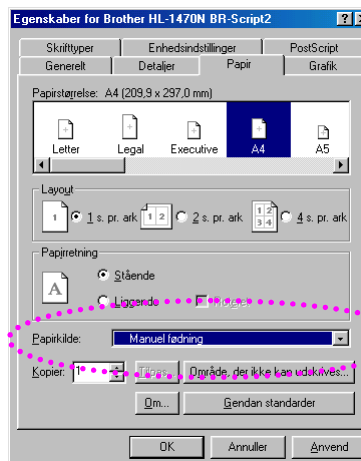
Egenskaber for Brother HL-1470N BR-Script2

? X

Skrifttyper | Enhedsindstillinger | PostScript
Generelt | Detaljer | Papir | Grafik

Papirstørrelse: A4 (209,9 x 297,0 mm)

Letter | Legal | Executive | A4 | A5

Layout

1 s. pr. ark | 2 s. pr. ark | 4 s. pr. ark

Papirretning

Stående

Liggende

Papirkilde: Manuel fødning

Kopier: 1

Område, der ikke kan udskrives...

Om... | Gendan standarder

OK | Annuller | Anvend